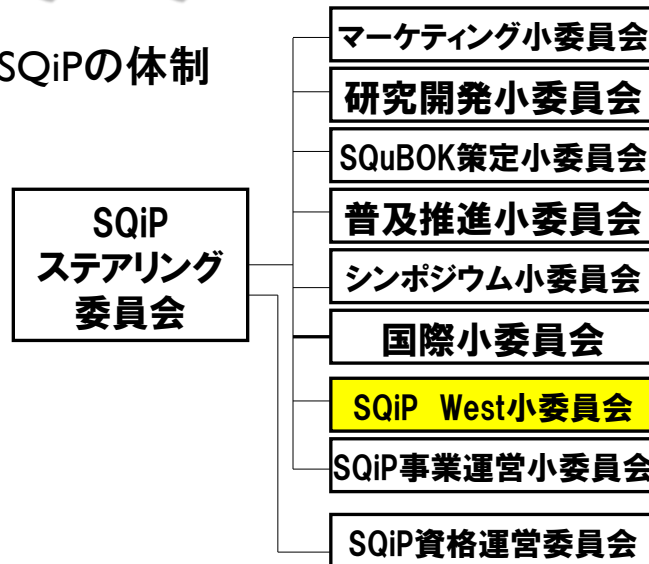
SQiPの体制

SQiP
ステアリング
委員会

マーケティング小委員会
研究開発小委員会
SQuBOK策定小委員会
普及推進小委員会
シンポジウム小委員会
国際小委員会
SQiP West小委員会
SQiP事業運営小委員会
SQiP資格運営委員会